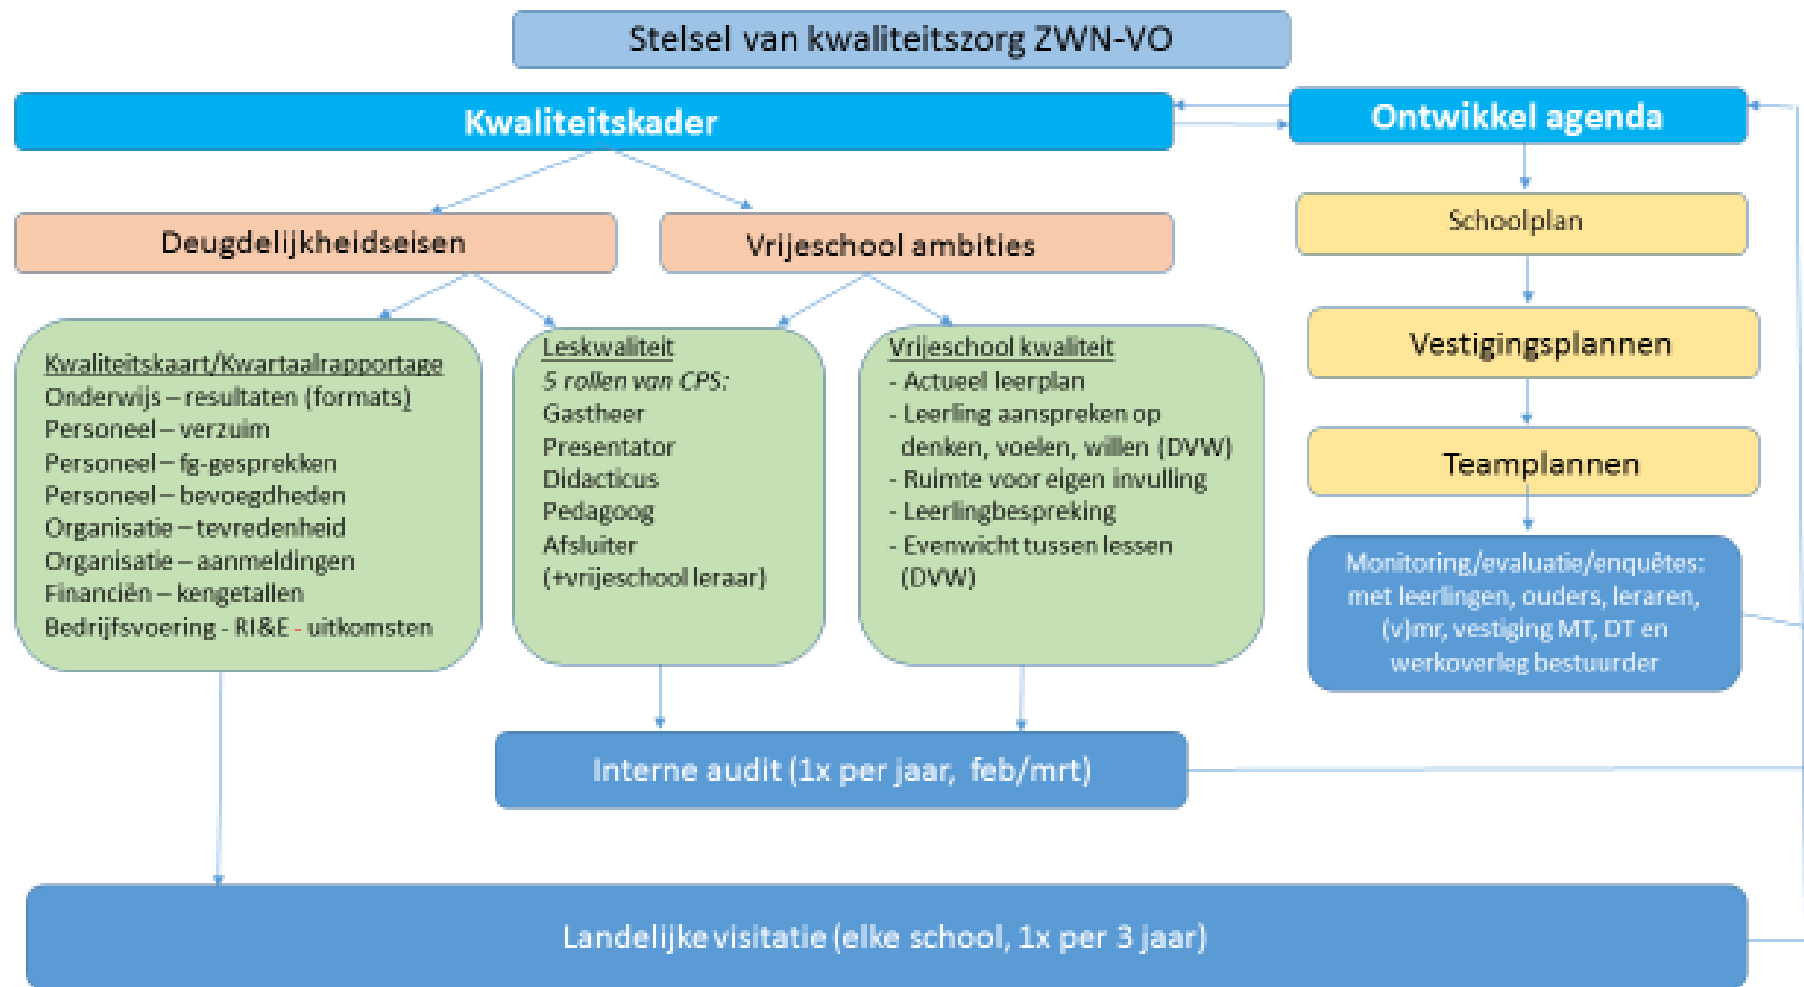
Stelsel van kwaliteitszorg ZWN-VO

Kwaliteitskader

Ontwikkel agenda

Deugdelijkheidseisen

Vrijeschool ambities

Schoolplan

Vestigingsplannen

Teamplannen

Kwaliteitskaart/Kwartaalrapportage
Onderwijs – resultaten (formats)
Personeel – verzuim
Personeel – fg-gesprekken
Personeel – bevoegdheden
Organisatie – tevredenheid
Organisatie – aanmeldingen
Financiën – kengetallen
Bedrijfsvoering - RI&E - uitkomsten

Leskwaliteit
5 rollen van CPS:
Gastheer
Presentator
Didacticus
Pedagoog
Afsluiter
(+vrijeschool leraar)

Vrijeschool kwaliteit
- Actueel leerplan
- Leerling aanspreken op denken, voelen, willen (DVW)
- Ruimte voor eigen invulling
- Leerlingbespreking
- Evenwicht tussen lessen (DVW)

Monitoring/evaluatie/enquêtes: met leerlingen, ouders, leraren, (v)mr, vestiging MT, DT en werkoverleg bestuurder

Interne audit (1x per jaar, feb/mrt)

Landelijke visitatie (elke school, 1x per 3 jaar)